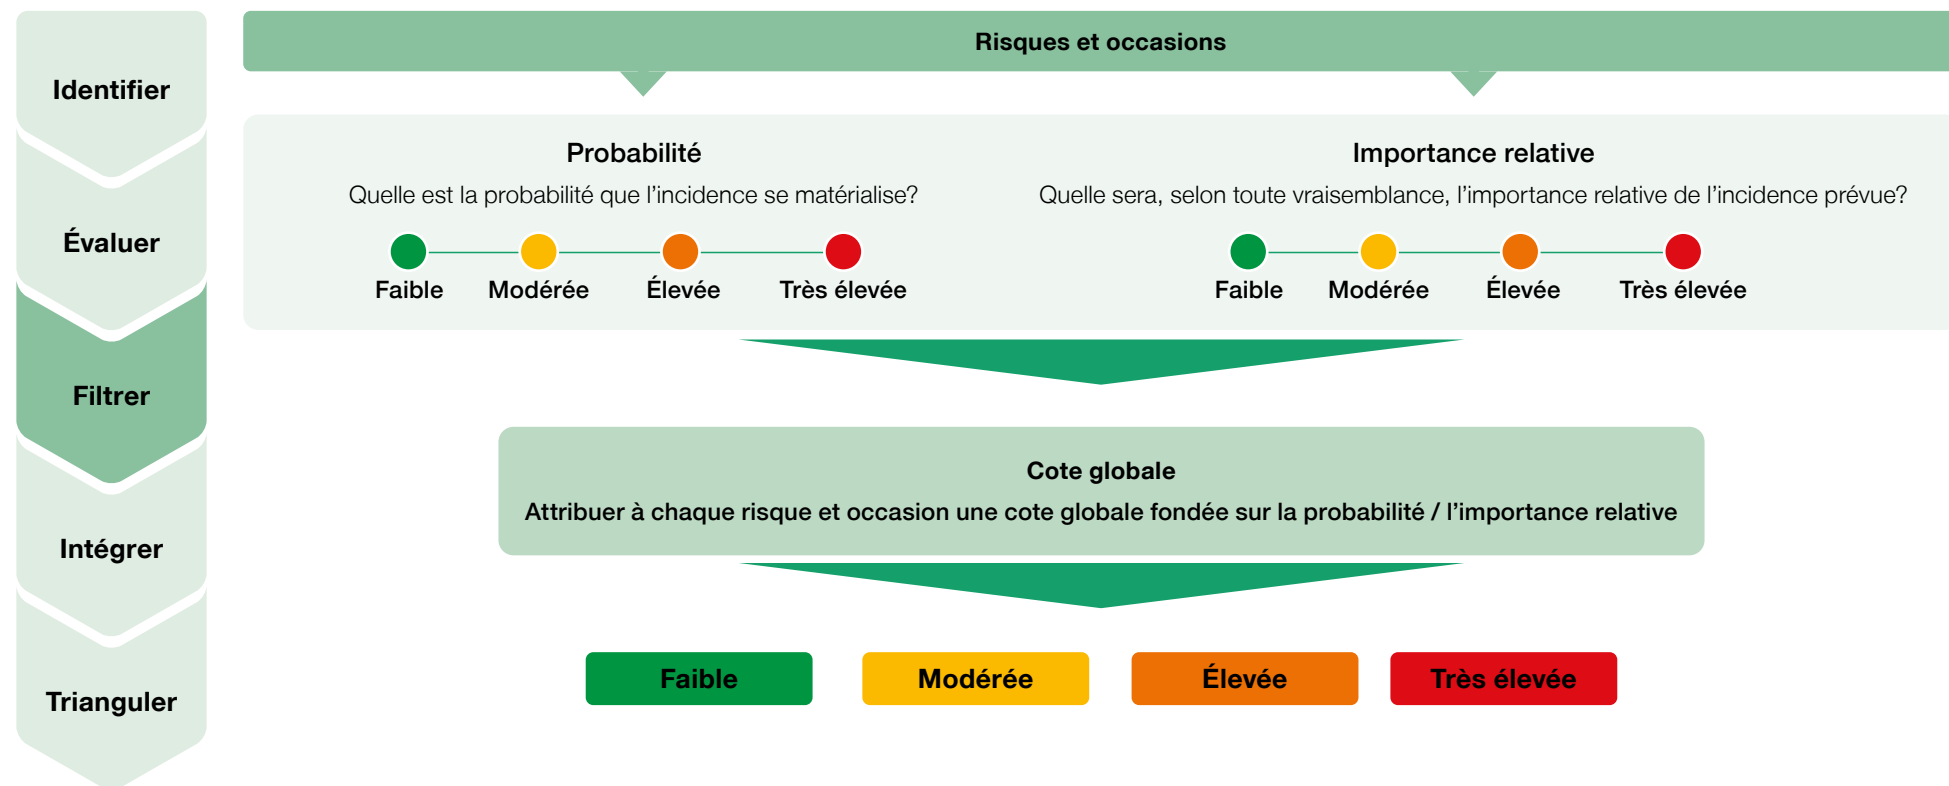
Identifier

Évaluer

Filtrer

Intégrer

Trianguler

Risques et occasions

Probabilité
Quelle est la probabilité que l’incidence se matérialise?

Faible Modérée Élevée Très élevée

Importance relative
Quelle sera, selon toute vraisemblance, l’importance relative de l’incidence prévue?

Faible Modérée Élevée Très élevée

Cote globale
Attribuer à chaque risque et occasion une cote globale fondée sur la probabilité / l’importance relative

Faible Modérée Élevée Très élevée